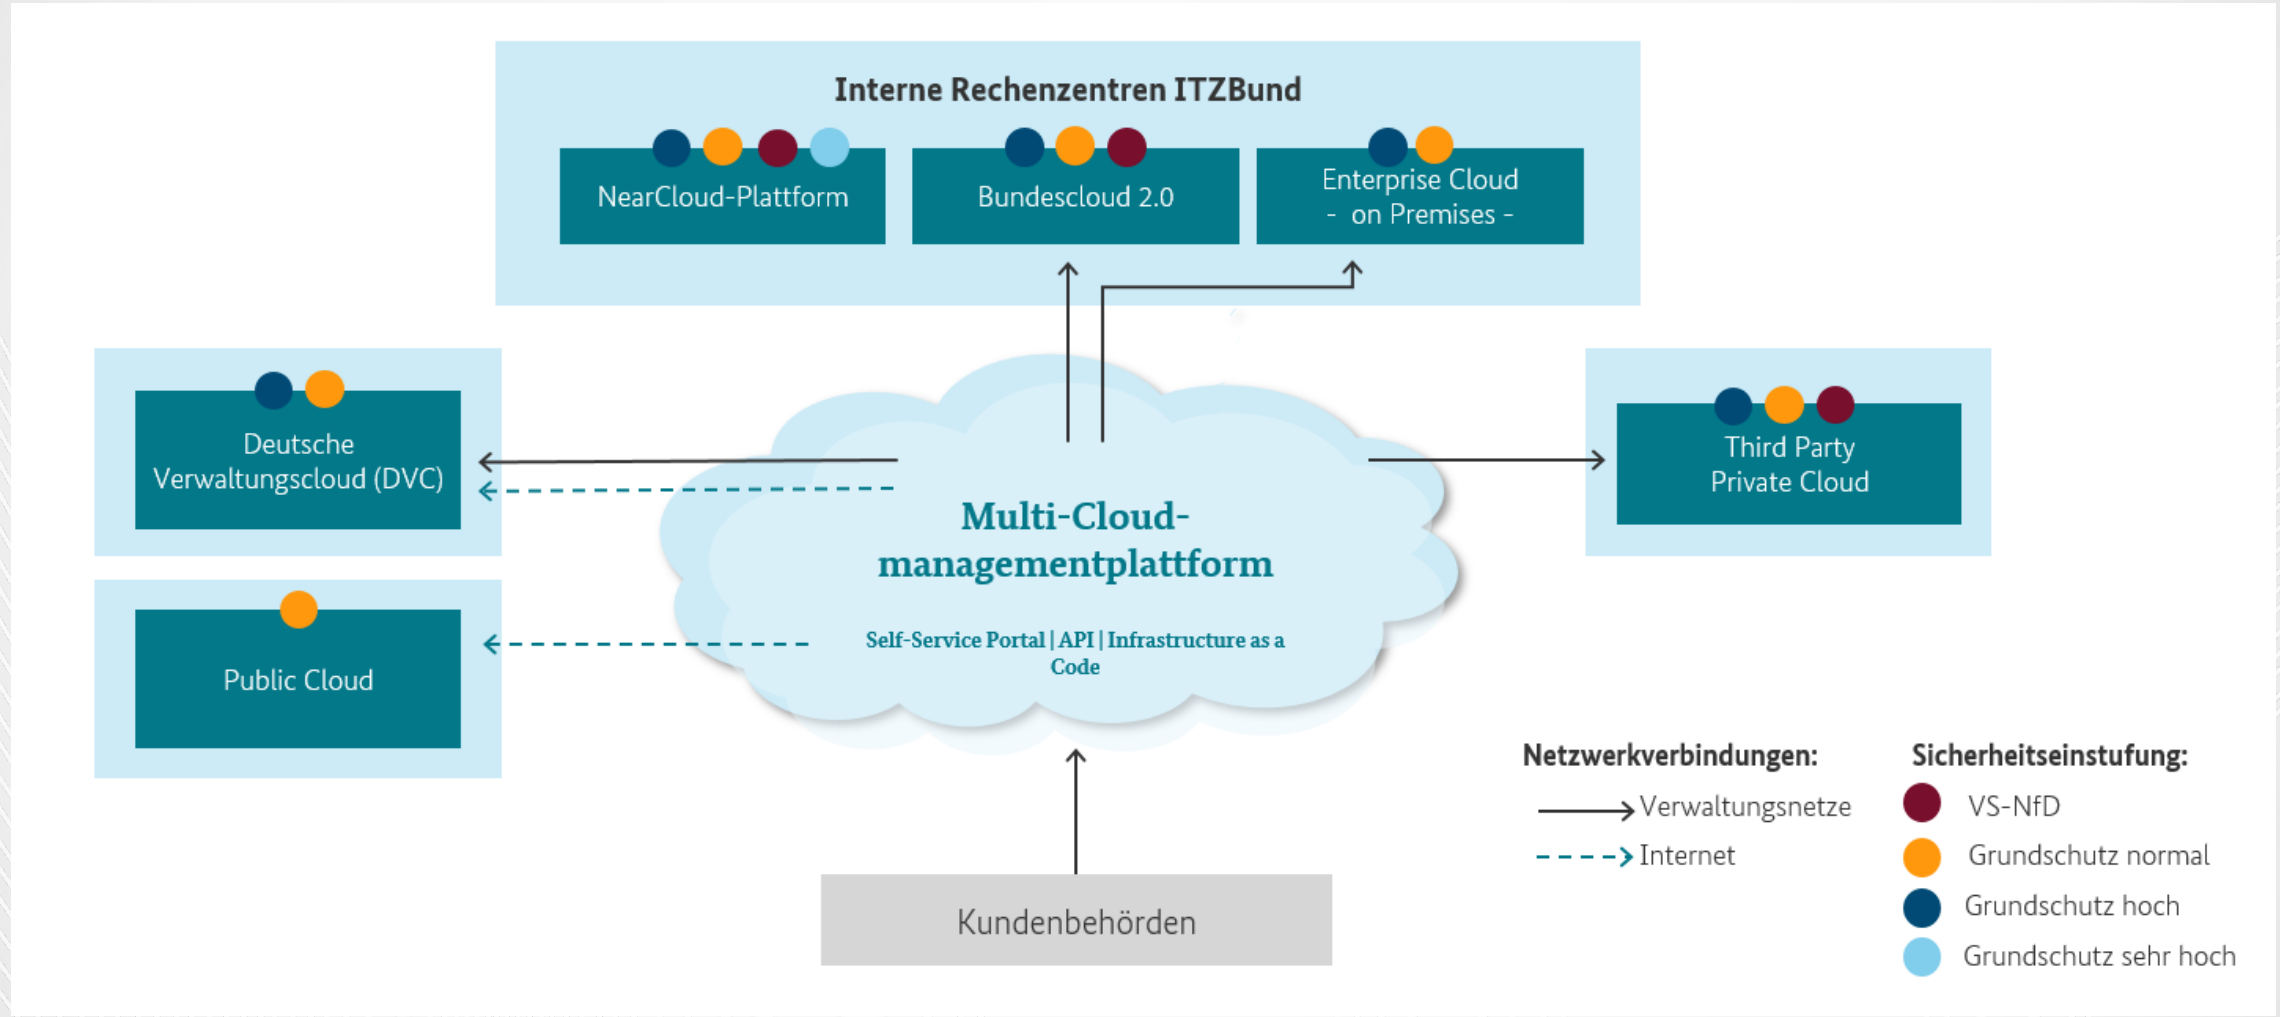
Interne Rechenzentren ITZBund

NearCloud-Plattform

Bundescloud 2.0

Enterprise Cloud
- on Premises -

Deutsche Verwaltungscloud (DVC)

Public Cloud

Multi-Cloud-managementplattform

Self-Service Portal | API | Infrastructure as a Code

Third Party Private Cloud

Kundenbehörden

Netzwerkverbindungen:

Verwaltungsnetze

Internet

Sicherheitseinstufung:

VS-NfD

Grundschutz normal

Grundschutz hoch

Grundschutz sehr hoch